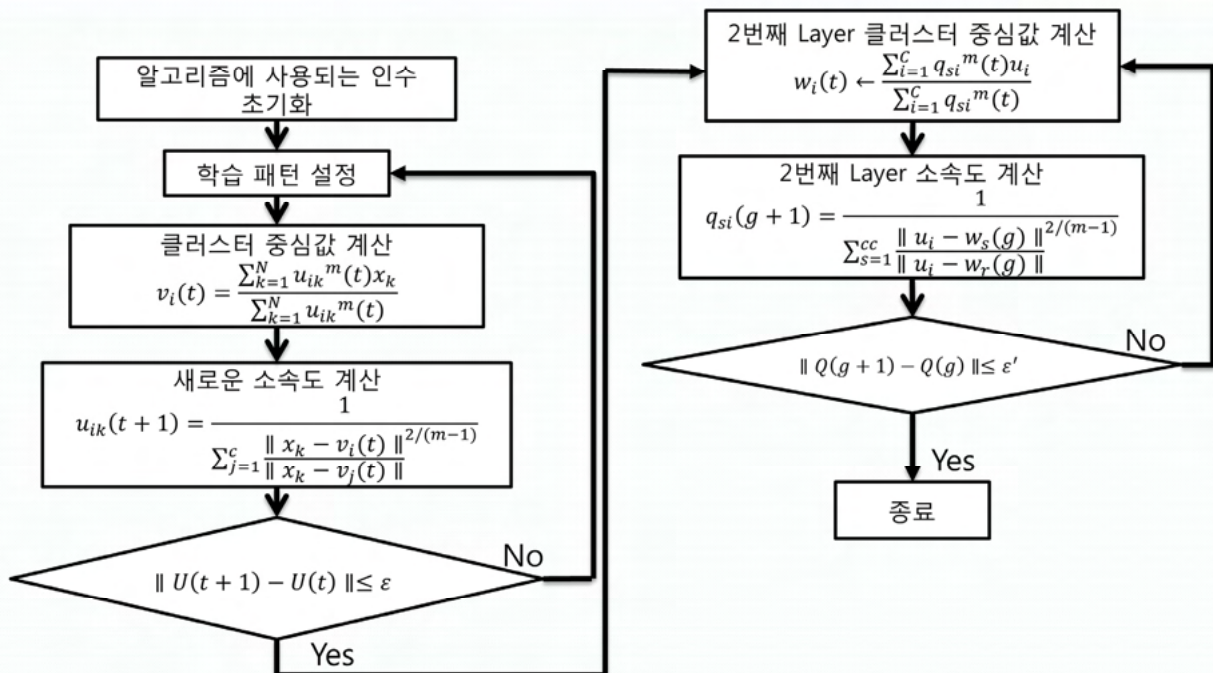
알고리즘에 사용되는 인수 초기화

학습 패턴 설정

클러스터 중심값 계산
$v_i(t) = \frac{\sum_{k=1}^{N} u_{ik}{}^m(t) x_k}{\sum_{k=1}^{N} u_{ik}{}^m(t)}$

새로운 소속도 계산
$u_{ik}(t+1) = \frac{1}{\sum_{j=1}^{c} \frac{\| x_k - v_i(t) \|}{\| x_k - v_j(t) \|}^{2/(m-1)}}$

$\| U(t+1) - U(t) \| \leq \varepsilon$

No

Yes

2번째 Layer 클러스터 중심값 계산
$w_i(t) \leftarrow \frac{\sum_{i=1}^{C} q_{si}{}^m(t) u_i}{\sum_{i=1}^{C} q_{si}{}^m(t)}$

2번째 Layer 소속도 계산
$q_{si}(g+1) = \frac{1}{\sum_{s=1}^{cc} \frac{\| u_i - w_s(g) \|}{\| u_i - w_r(g) \|}^{2/(m-1)}}$

$\| Q(g+1) - Q(g) \| \leq \varepsilon'$

No

Yes

종료